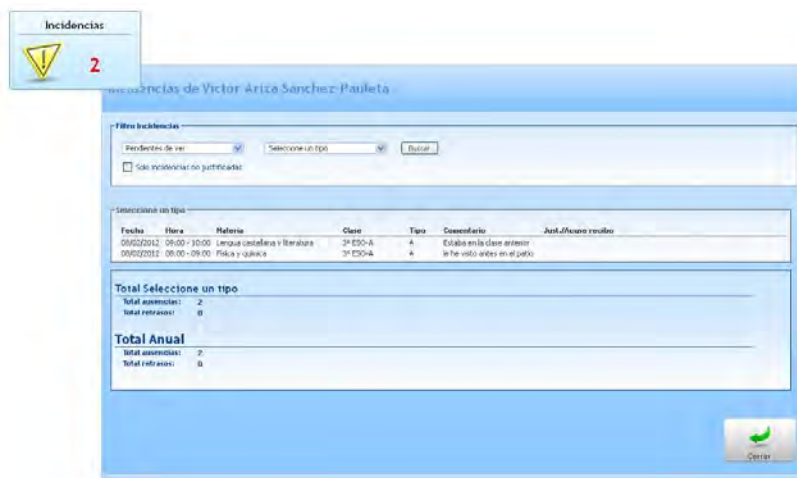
Incidencias

2

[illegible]cias de Victor Ariza Sanchez-Pauleta

Filtro incidencias

Pendientes de ver

Seleccione un tipo

Buscar

Solo incidencias no justificadas

Seleccione un tipo

| Fecha | Hora | Materia | Clase | Tipo | Comentario | Just./Acuse recibo |
|---|---|---|---|---|---|---|
| 08/02/2012 | 09:00 - 10:00 | Lengua castellana y literatura | 3º ESO-A | A | Estaba en la clase anterior | |
| 08/02/2012 | 08:00 - 09:00 | Física y química | 3º ESO-A | A | le he visto antes en el patio | |

Total Seleccione un tipo

Total ausencias: 2

Total retrasos: 0

Total Anual

Total ausencias: 2

Total retrasos: 0

Cerrar